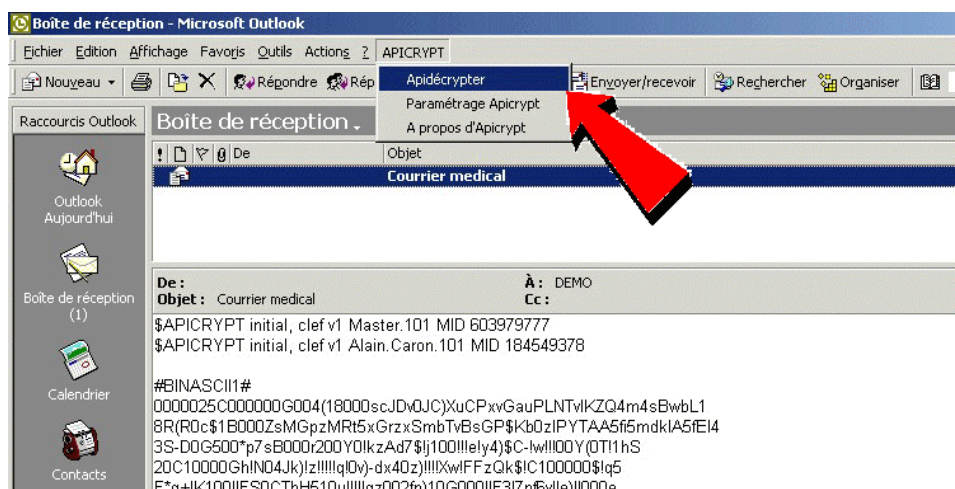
Boîte de réception - Microsoft Outlook

Fichier Edition Affichage Favoris Outils Actions ? APICRYPT

Nouveau Répondre Rép Envoyer/recevoir Rechercher Organiser

Apidécrypter
Paramétrage Apicrypt
A propos d'Apicrypt

Raccourcis Outlook

Boîte de réception

Outlook Aujourd'hui

Boîte de réception (1)

Calendrier

Contacts

! De Objet
Courrier medical

De :
Objet : Courrier medical
À : DEMO
Cc :

$APICRYPT initial, clef v1 Master.101 MID 603979777
$APICRYPT initial, clef v1 Alain.Caron.101 MID 184549378

#BINASCII1#
0000025C000000G004(18000scJDv0JC)XuCPxvGauPLNTvlKZQ4m4sBwbL1
8R(R0c$1B000ZsMGpzMRt5xGrzxSmbTvBsGP$Kb0zlPYTAA5fi5mdkIA5fEl4
3S-D0G500*p7sB000r200Y0!kzAd7$lj100!!!e!y4)$C-!w!!!00Y(0T!1hS
20C10000Gh!N04Jk)!z!!!!!q!0v)-dx40z)!!!!Xw!FFzQk$!C100000$!q5
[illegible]